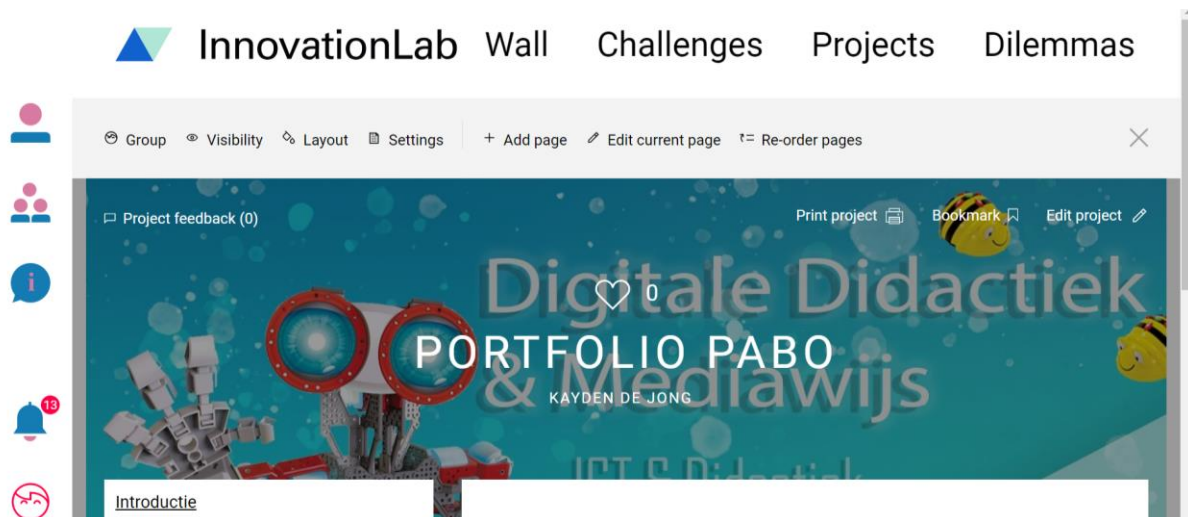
InnovationLab Wall Challenges Projects Dilemmas

13

Group Visibility Layout Settings + Add page Edit current page Re-order pages

Project feedback (0)

Print project Bookmark Edit project

Digitale Didactiek & Mediawijs

0

PORTFOLIO PABO

KAYDEN DE JONG

ICT & Didactiek

Introductie